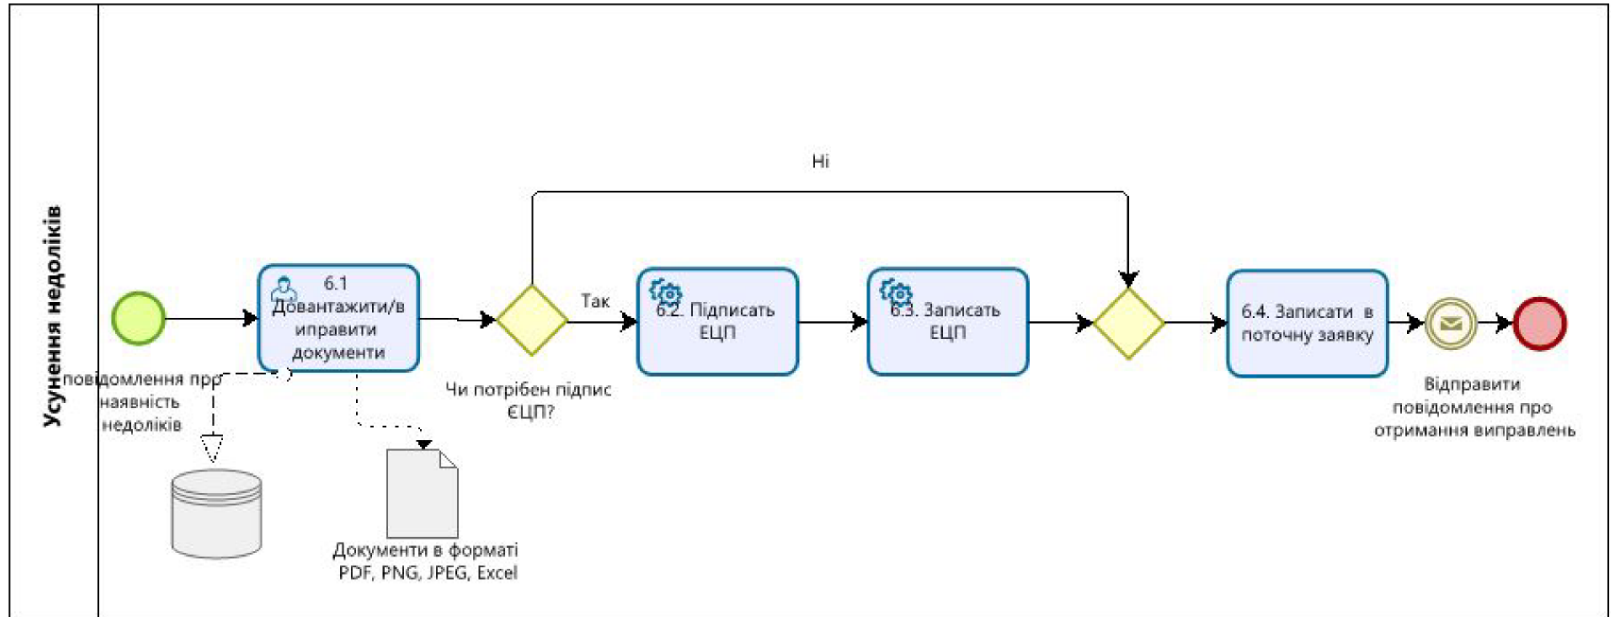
Усунення недоліків

Ні

повідомлення про наявність недоліків

6.1 Довантажити/виправити документи

Так

Чи потрібен підпис ЄЦП?

6.2. Підписать ЕЦП

6.3. Записать ЕЦП

6.4. Записати в поточну заявку

Відправити повідомлення про отримання виправлень

Документи в форматі PDF, PNG, JPEG, Excel